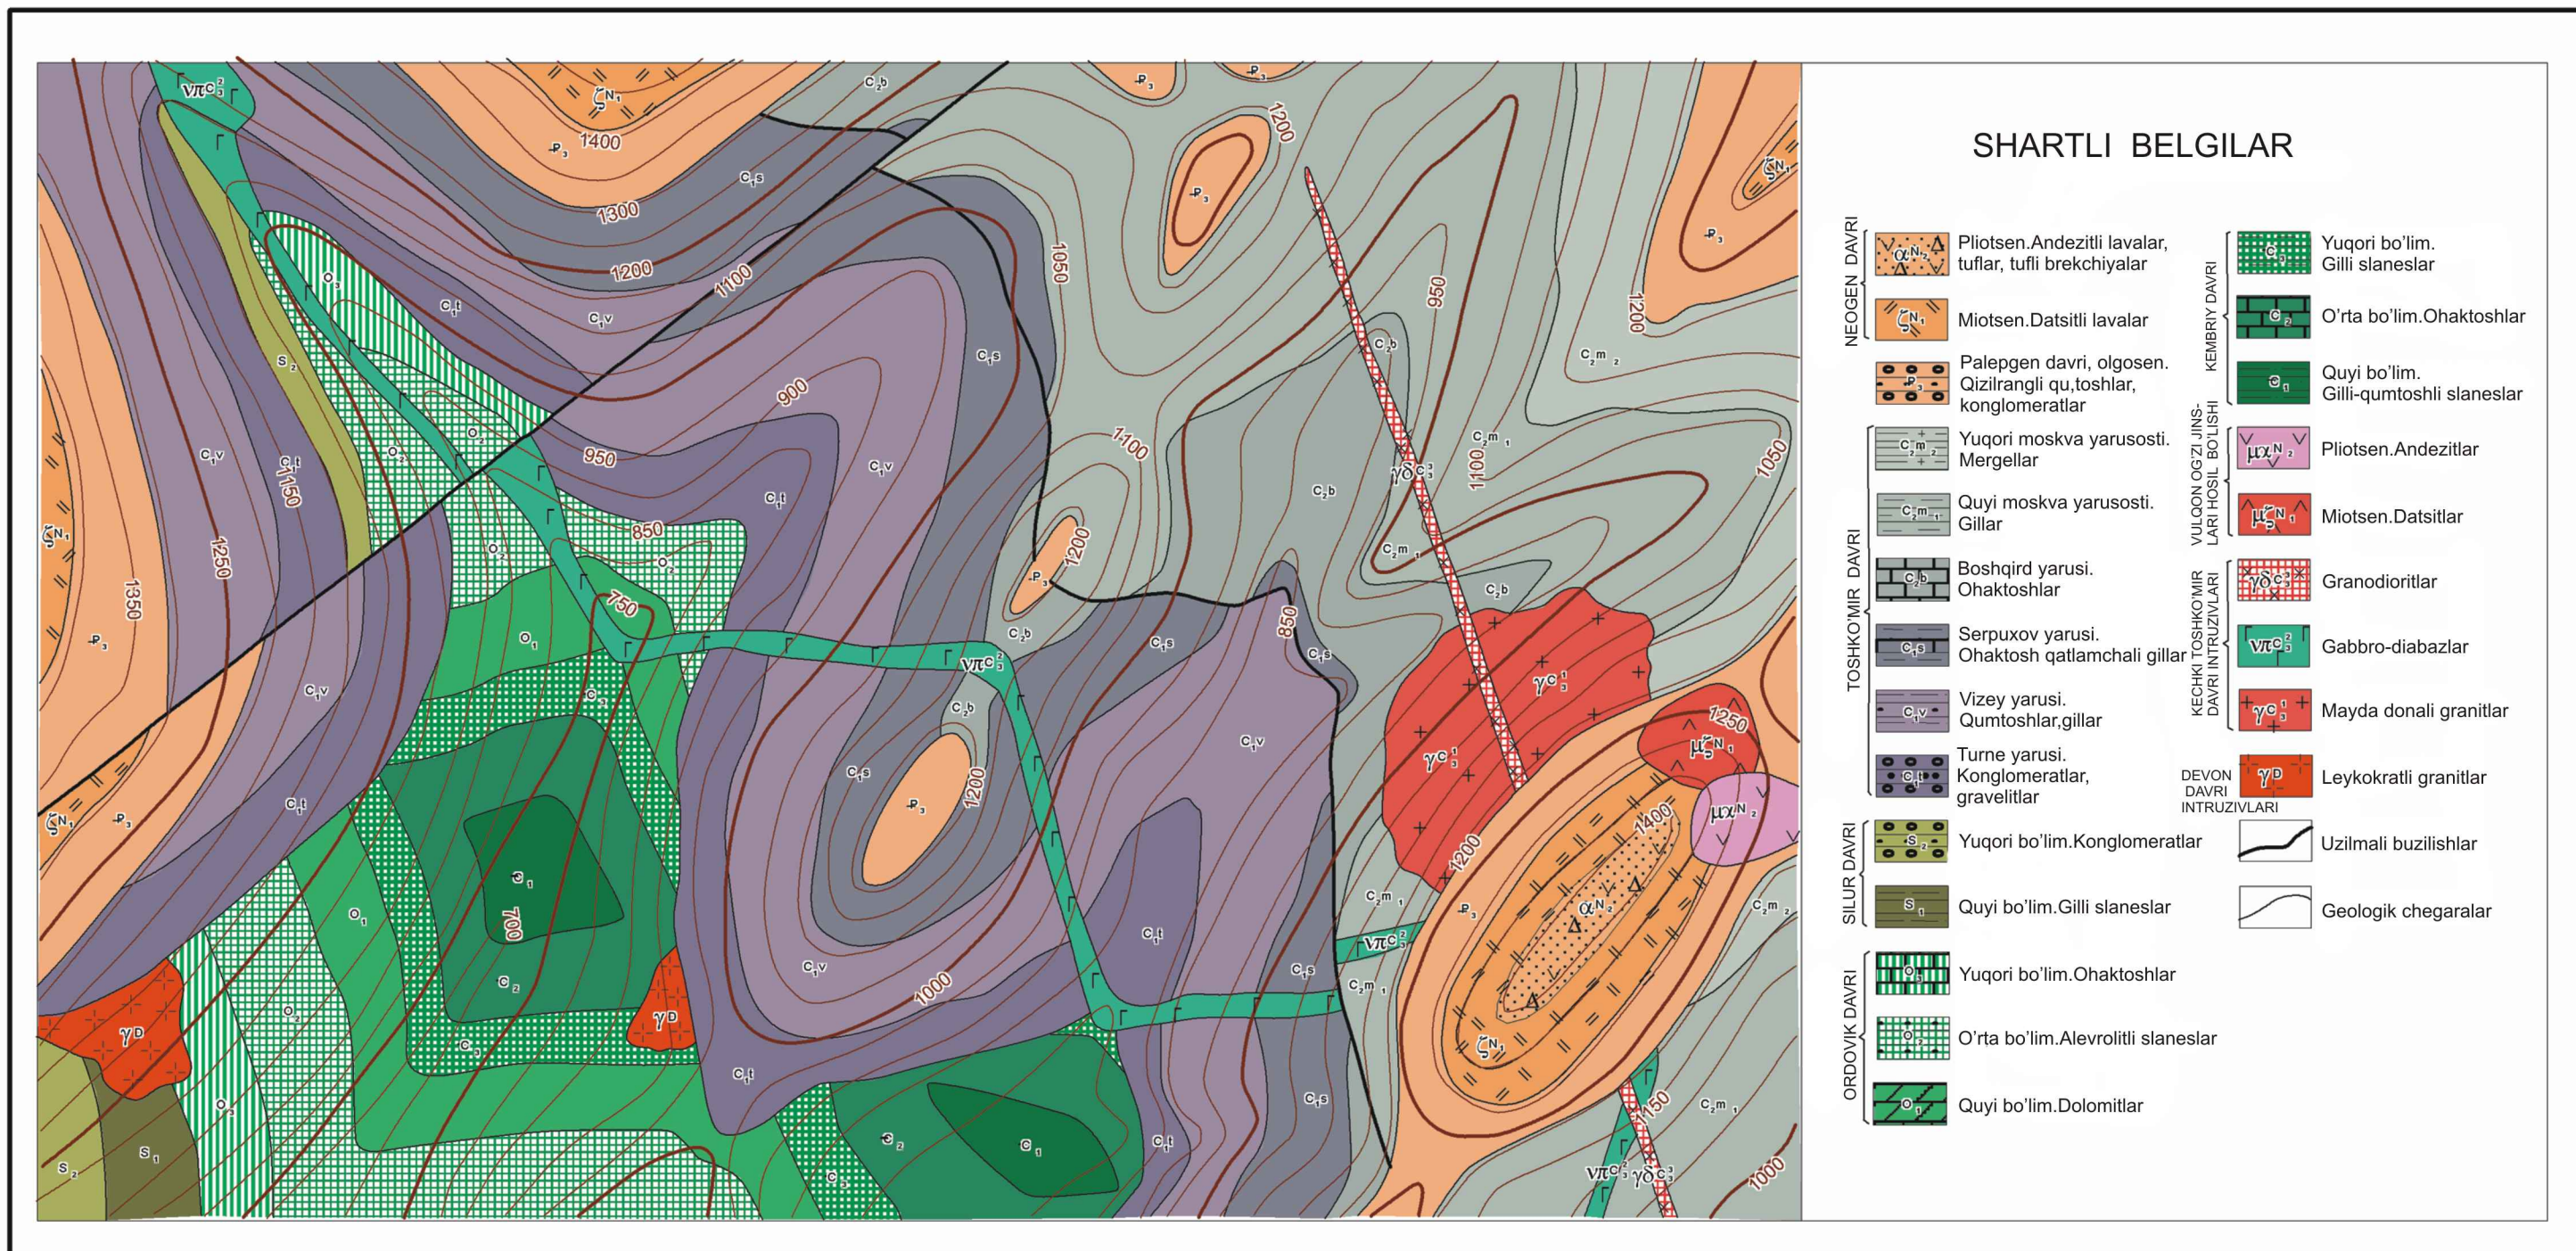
SHARTLI BELGILAR

NEOGEN DAVRI

$\alpha N_2$ Pliotsen.Andezitli lavalar, tuflar, tufli brekchiyalar

$\zeta N_1$ Miotsen.Datsitli lavalar

$P_3$ Palepgen davri, olgosen. Qizilrangli qu,toshlar, konglomeratlar

TOSHKO'MIR DAVRI

$C_2m_2$ Yuqori moskva yarusosti. Mergellar

$C_2m_1$ Quyi moskva yarusosti. Gillar

$C_2b$ Boshqird yarusi. Ohaktoshlar

$C_1s$ Serpuxov yarusi. Ohaktosh qatlamchali gillar

$C_1v$ Vizey yarusi. Qumtoshlar,gillar

$C_1t$ Turne yarusi. Konglomeratlar, gravelitlar

SILUR DAVRI

$S_2$ Yuqori bo'lim.Konglomeratlar

$S_1$ Quyi bo'lim.Gilli slaneslar

ORDOVIK DAVRI

$O_3$ Yuqori bo'lim.Ohaktoshlar

$O_2$ O'rta bo'lim.Alevrolitli slaneslar

$O_1$ Quyi bo'lim.Dolomitlar

KEMBRIY DAVRI

$Є_3$ Yuqori bo'lim. Gilli slaneslar

$Є_2$ O'rta bo'lim.Ohaktoshlar

$Є_1$ Quyi bo'lim. Gilli-qumtoshli slaneslar

VULQON OG'ZI JINSLARI HOSIL BO'LISHI

$\mu\chi N_2$ Pliotsen.Andezitlar

$\mu\zeta N_1$ Miotsen.Datsitlar

KECHKI TOSHKO'MIR DAVRI INTRUZIVLARI

$\gamma\delta C_3^3$ Granodioritlar

$\nu\pi C_3^2$ Gabbro-diabazlar

$\gamma C_3^1$ Mayda donali granitlar

DEVON DAVRI INTRUZIVLARI

$\gamma D$ Leykokratli granitlar

Uzilmali buzilishlar

Geologik chegaralar

1400 1300 1200 1100 1050 950 900 850 750 700 1000 1150 1250 1350 1100 1200 950 1050 850 1250 1400 1200 1150 1000